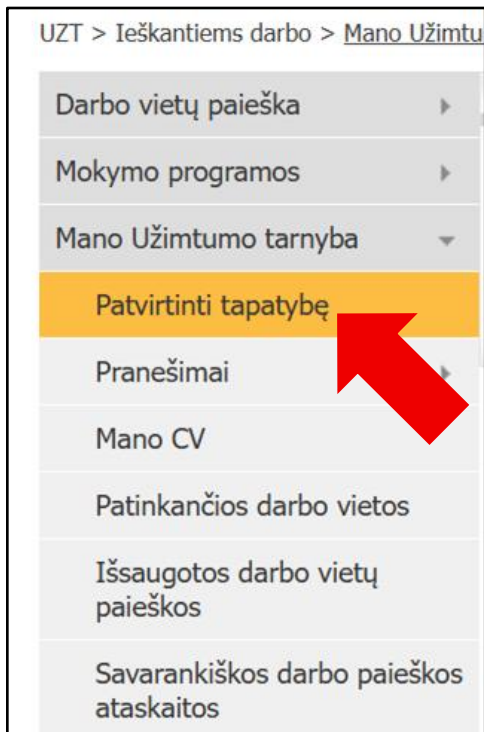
UZT > Ieškantiems darbo > Mano Užimtu

Darbo vietų paieška

Mokymo programos

Mano Užimtumo tarnyba

Patvirtinti tapatybę

Pranešimai

Mano CV

Patinkančios darbo vietos

Išsaugotos darbo vietų paieškos

Savarankiškos darbo paieškos ataskaitos